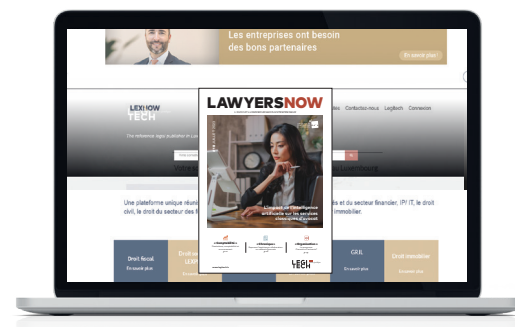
Les entreprises ont besoin des bons partenaires

En savoir plus

LEXNOW TECH

The reference legal publisher in Lux

dia Contactez-nous Legitech Connexion

LAWYERSNOW

L'impact de l'intelligence artificielle sur les services classiques d'avocat

Une plateforme unique réun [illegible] et du secteur financier. IP/ IT, le droit civil, le droit du secteur des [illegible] immobilier.

Droit fiscal
En savoir plus

Droit de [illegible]
En savoir plus

GRIL
En savoir plus

Droit immobilier
En savoir plus

LEGI TECH